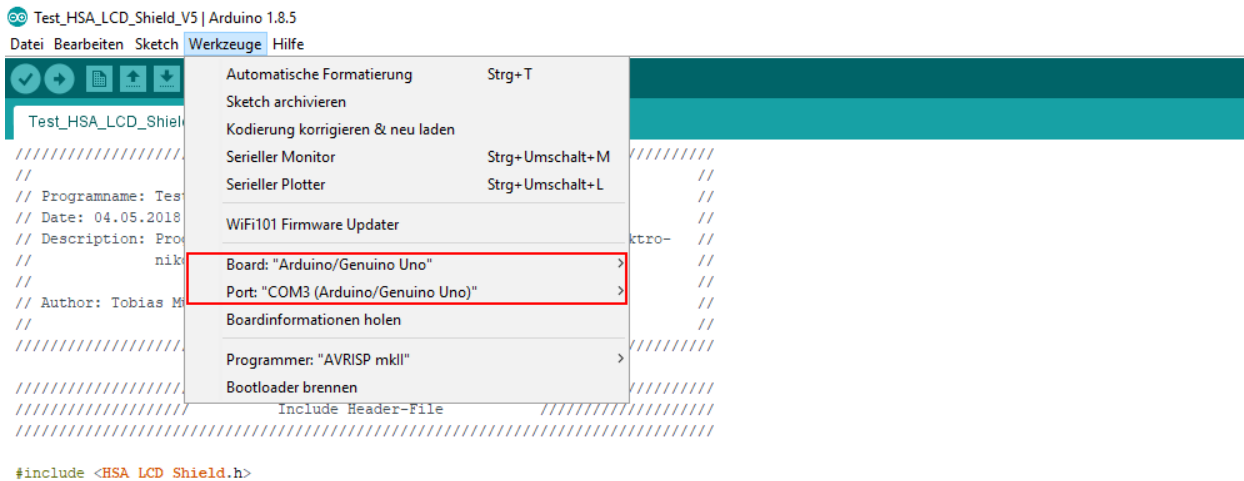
Test_HSA_LCD_Shield_V5 | Arduino 1.8.5

Datei Bearbeiten Sketch Werkzeuge Hilfe

Test_HSA_LCD_Shiel

Automatische Formatierung Strg+T
Sketch archivieren
Kodierung korrigieren & neu laden
Serieller Monitor Strg+Umschalt+M
Serieller Plotter Strg+Umschalt+L
WiFi101 Firmware Updater
Board: "Arduino/Genuino Uno"
Port: "COM3 (Arduino/Genuino Uno)"
Boardinformationen holen
Programmer: "AVRISP mkII"
Bootloader brennen

////////////////// //////////
// //
// Programname: Tes
// Date: 04.05.2018 //
// Description: Pro ktro- //
// nik //
// //
// Author: Tobias M //
// //
////////////////// //////////

////////////////// //////////
////////////////// Include Header-File //////////
////////////////// //////////

#include <HSA_LCD_Shield.h>